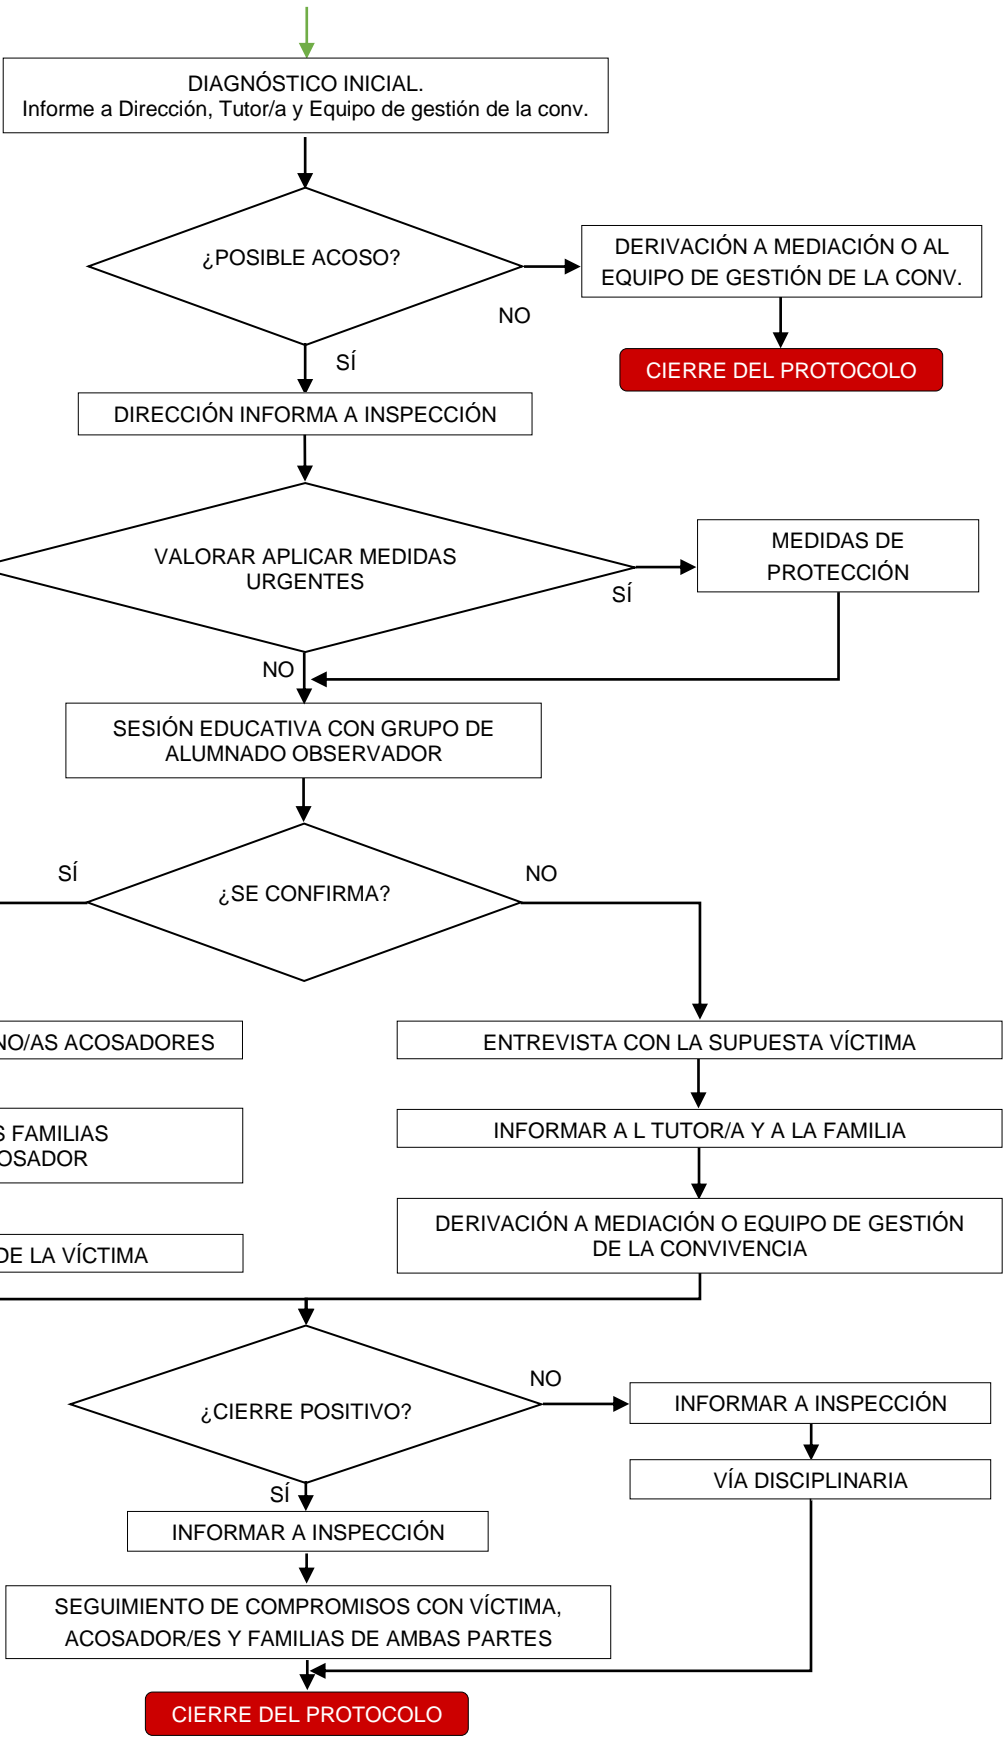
DIAGNÓSTICO INICIAL.
Informe a Dirección, Tutor/a y Equipo de gestión de la conv.

¿POSIBLE ACOSO?

NO

DERIVACIÓN A MEDIACIÓN O AL EQUIPO DE GESTIÓN DE LA CONV.

CIERRE DEL PROTOCOLO

SÍ

DIRECCIÓN INFORMA A INSPECCIÓN

VALORAR APLICAR MEDIDAS URGENTES

SÍ

MEDIDAS DE PROTECCIÓN

NO

SESIÓN EDUCATIVA CON GRUPO DE ALUMNADO OBSERVADOR

SÍ

¿SE CONFIRMA?

NO

NO/AS ACOSADORES

ENTREVISTA CON LA SUPUESTA VÍCTIMA

S FAMILIAS OSADOR

INFORMAR A L TUTOR/A Y A LA FAMILIA

DE LA VÍCTIMA

DERIVACIÓN A MEDIACIÓN O EQUIPO DE GESTIÓN DE LA CONVIVENCIA

¿CIERRE POSITIVO?

NO

INFORMAR A INSPECCIÓN

VÍA DISCIPLINARIA

SÍ

INFORMAR A INSPECCIÓN

SEGUIMIENTO DE COMPROMISOS CON VÍCTIMA, ACOSADOR/ES Y FAMILIAS DE AMBAS PARTES

CIERRE DEL PROTOCOLO